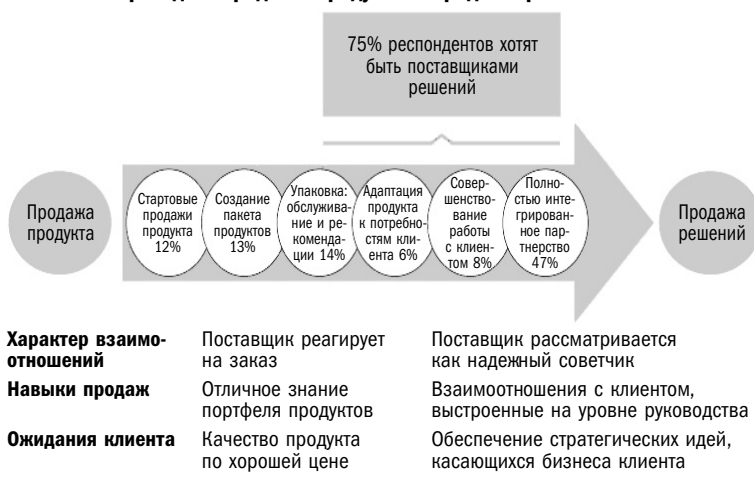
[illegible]

75% респондентов хотят быть поставщиками решений

Продажа продукта

Стартовые продажи продукта 12%

Создание пакета продуктов 13%

Упаковка: обслуживание и рекомендации 14%

Адаптация продукта к потребностям клиента 6%

Совершенствование работы с клиентом 8%

Полностью интегрированное партнерство 47%

Продажа решений

| | | |
|---|---|---|
| **Характер взаимоотношений** | Поставщик реагирует на заказ | Поставщик рассматривается как надежный советчик |
| **Навыки продаж** | Отличное знание портфеля продуктов | Взаимоотношения с клиентом, выстроенные на уровне руководства |
| **Ожидания клиента** | Качество продукта по хорошей цене | Обеспечение стратегических идей, касающихся бизнеса клиента |